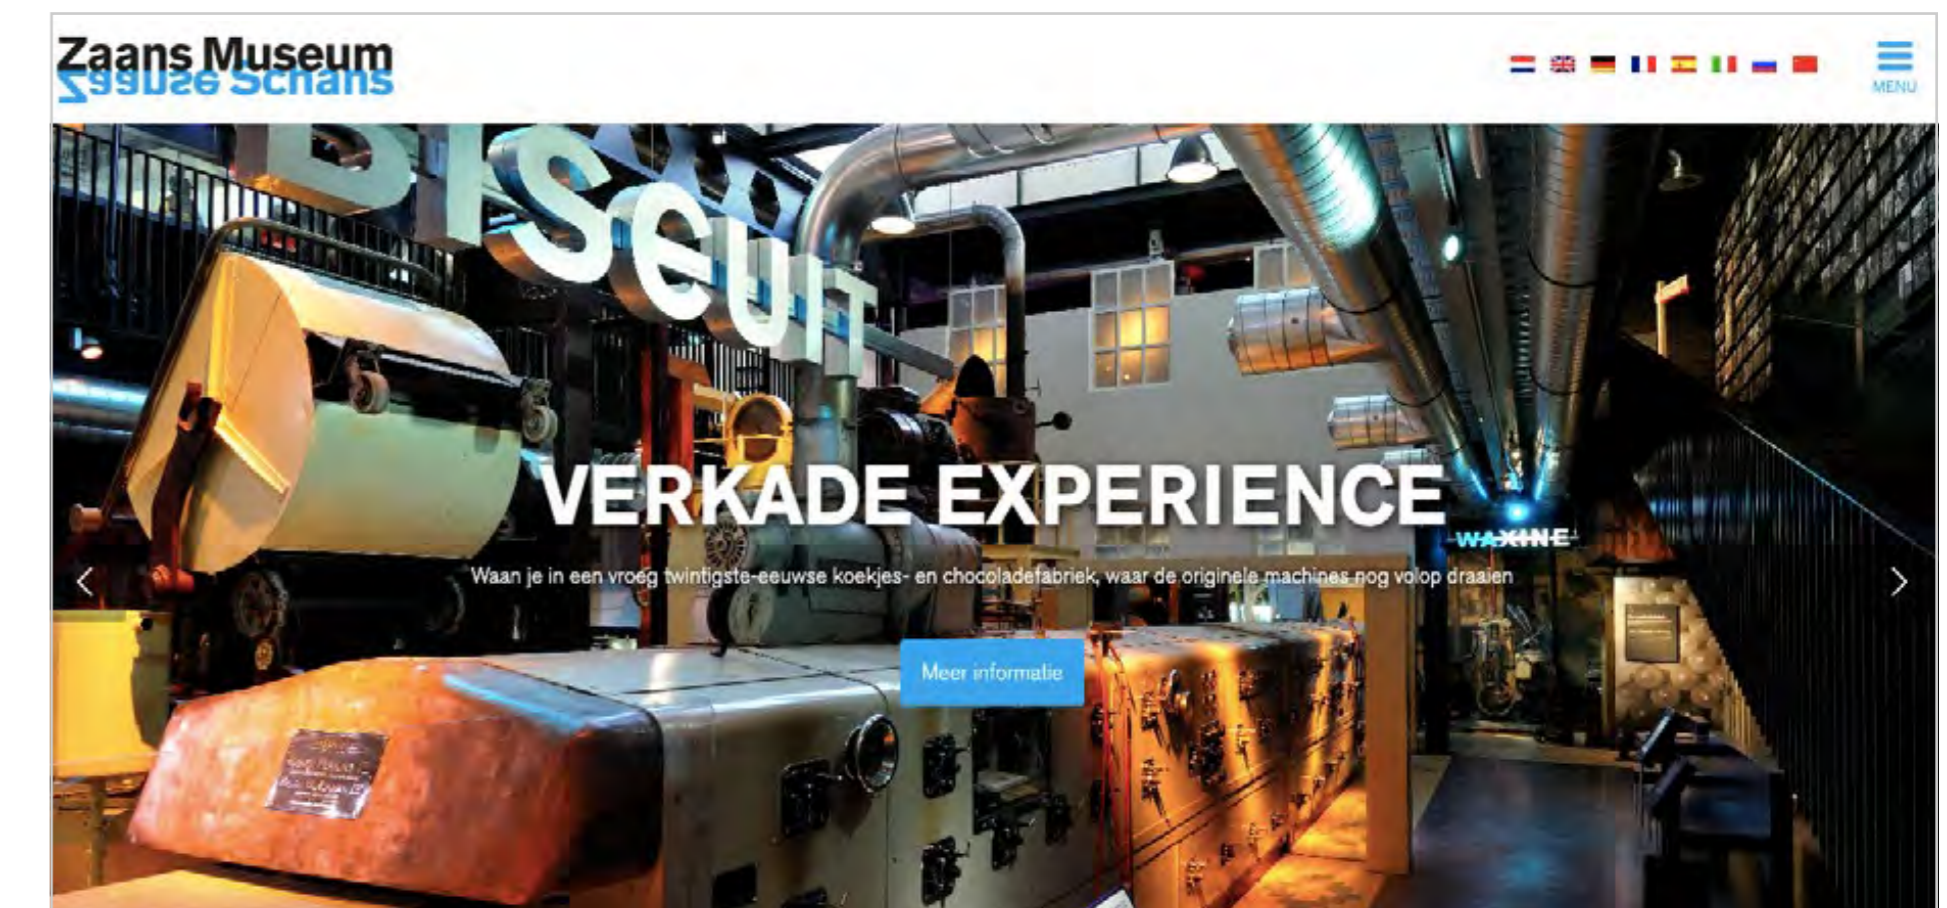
Zaans Museum
Zaanse Schans

MENU

BISCUIT

VERKADE EXPERIENCE

WAXINE

Waan je in een vroeg twintigste-eeuwse koekjes- en chocoladefabriek, waar de originele machines nog volop draaien

Meer informatie